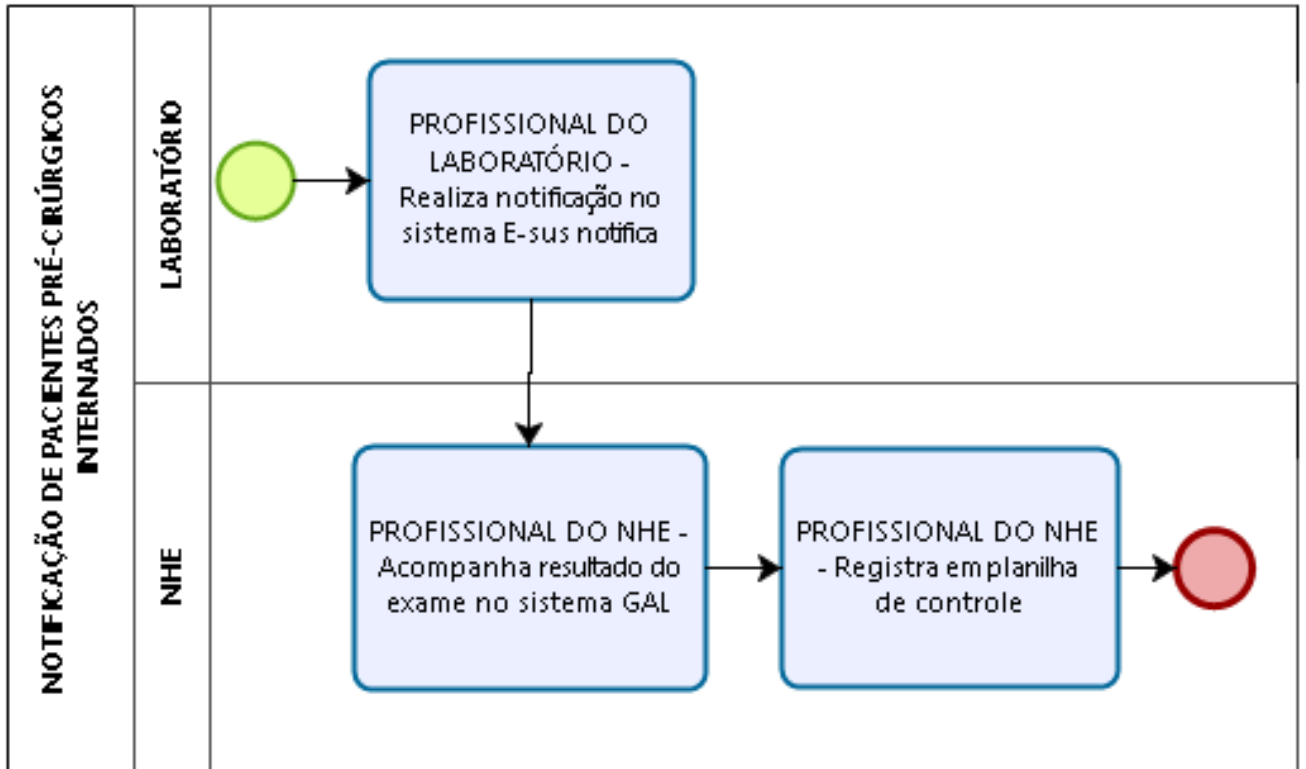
NOTIFICAÇÃO DE PACIENTES PRÉ-CIRÚRGICOS INTERNADOS

LABORATÓRIO

PROFISSIONAL DO LABORATÓRIO - Realiza notificação no sistema E-sus notifica

NHE

PROFISSIONAL DO NHE - Acompanha resultado do exame no sistema GAL

PROFISSIONAL DO NHE - Registra em planilha de controle